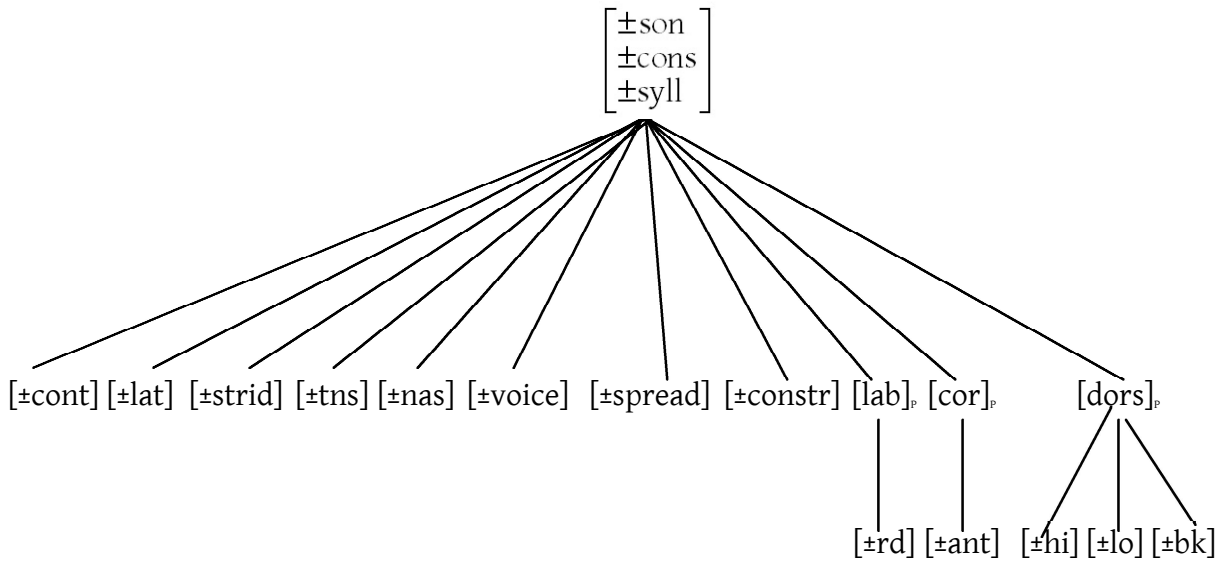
$\begin{bmatrix} \pm\text{son} \\ \pm\text{cons} \\ \pm\text{syll} \end{bmatrix}$

[±cont] [±lat] [±strid] [±tns] [±nas] [±voice] [±spread] [±constr] [lab]$_P$ [cor]$_P$ [dors]$_P$

[±rd] [±ant] [±hi] [±lo] [±bk]